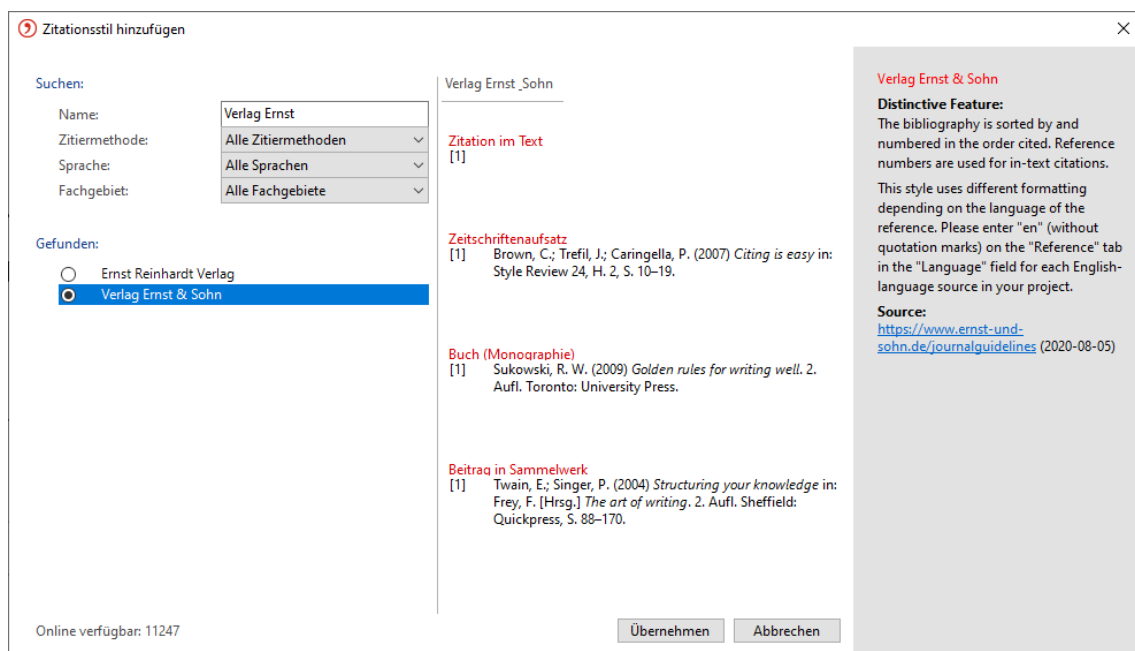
Zitationsstil hinzufügen

Suchen:

Name: Verlag Ernst

Zitiermethode: Alle Zitiermethoden

Sprache: Alle Sprachen

Fachgebiet: Alle Fachgebiete

Gefunden:

Ernst Reinhardt Verlag

Verlag Ernst & Sohn

Online verfügbar: 11247

Verlag Ernst _Sohn

Zitation im Text
[1]

Zeitschriftenaufsatz
[1] Brown, C.; Trefil, J.; Caringella, P. (2007) *Citing is easy* in: Style Review 24, H. 2, S. 10–19.

Buch (Monographie)
[1] Sukowski, R. W. (2009) *Golden rules for writing well*. 2. Aufl. Toronto: University Press.

Beitrag in Sammelwerk
[1] Twain, E.; Singer, P. (2004) *Structuring your knowledge* in: Frey, F. [Hrsg.] *The art of writing*. 2. Aufl. Sheffield: Quickpress, S. 88–170.

Übernehmen Abbrechen

Verlag Ernst & Sohn

Distinctive Feature:
The bibliography is sorted by and numbered in the order cited. Reference numbers are used for in-text citations.

This style uses different formatting depending on the language of the reference. Please enter "en" (without quotation marks) on the "Reference" tab in the "Language" field for each English-language source in your project.

Source:
https://www.ernst-und-sohn.de/journalguidelines (2020-08-05)